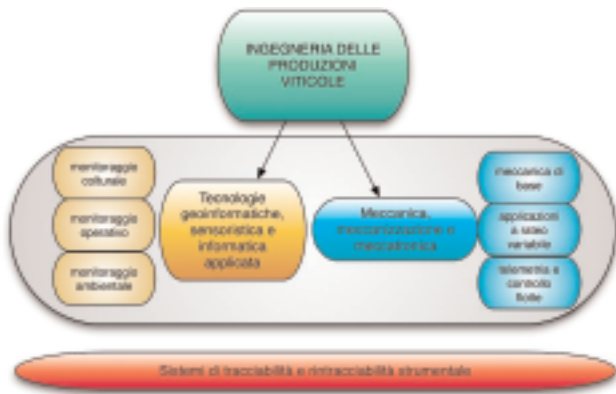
INGEGNERIA DELLE PRODUZIONI VITICOLE

monitoraggio colturale

monitoraggio operativo

monitoraggio ambientale

Tecnologie geoinformatiche, sensoristica e informatica applicata

Meccanica, meccanizzazione e meccatronica

meccanica di base

applicazioni a rateo variabile

telemetria e controllo flotte

Sistemi di tracciabilità e rintracciabilità strumentale